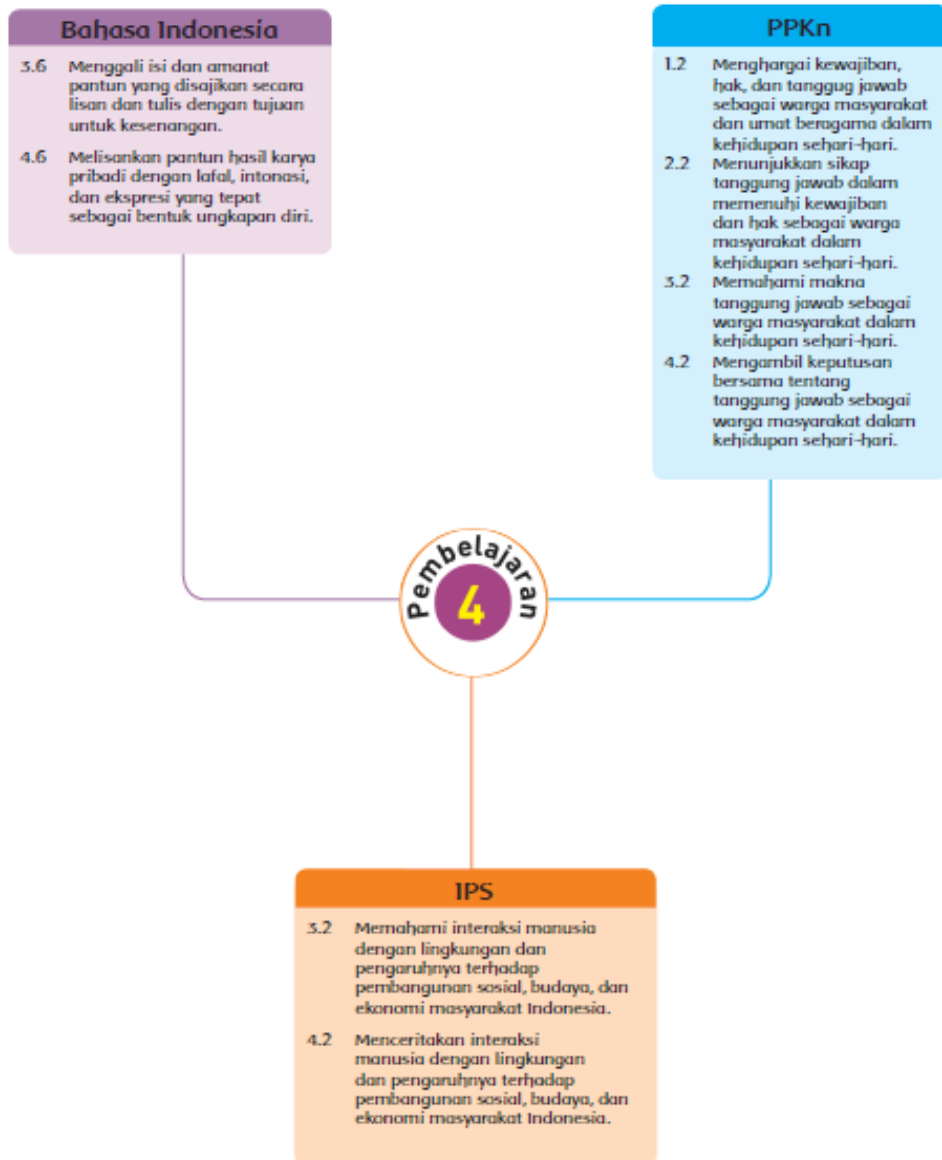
Bahasa Indonesia

3.6 Menggali isi dan amanat pantun yang disajikan secara lisan dan tulis dengan tujuan untuk kesenangan.

4.6 Melisankan pantun hasil karya pribadi dengan lafal, intonasi, dan ekspresi yang tepat sebagai bentuk ungkapan diri.

PPKn

1.2 Menghargai kewajiban, hak, dan tanggug jawab sebagai warga masyarakat dan umat beragama dalam kehidupan sehari-hari.

2.2 Menunjukkan sikap tanggung jawab dalam memenuhi kewajiban dan hak sebagai warga masyarakat dalam kehidupan sehari-hari.

3.2 Memahami makna tanggung jawab sebagai warga masyarakat dalam kehidupan sehari-hari.

4.2 Mengambil keputusan bersama tentang tanggung jawab sebagai warga masyarakat dalam kehidupan sehari-hari.

Pembelajaran 4

IPS

3.2 Memahami interaksi manusia dengan lingkungan dan pengaruhnya terhadap pembangunan sosial, budaya, dan ekonomi masyarakat Indonesia.

4.2 Menceritakan interaksi manusia dengan lingkungan dan pengaruhnya terhadap pembangunan sosial, budaya, dan ekonomi masyarakat Indonesia.